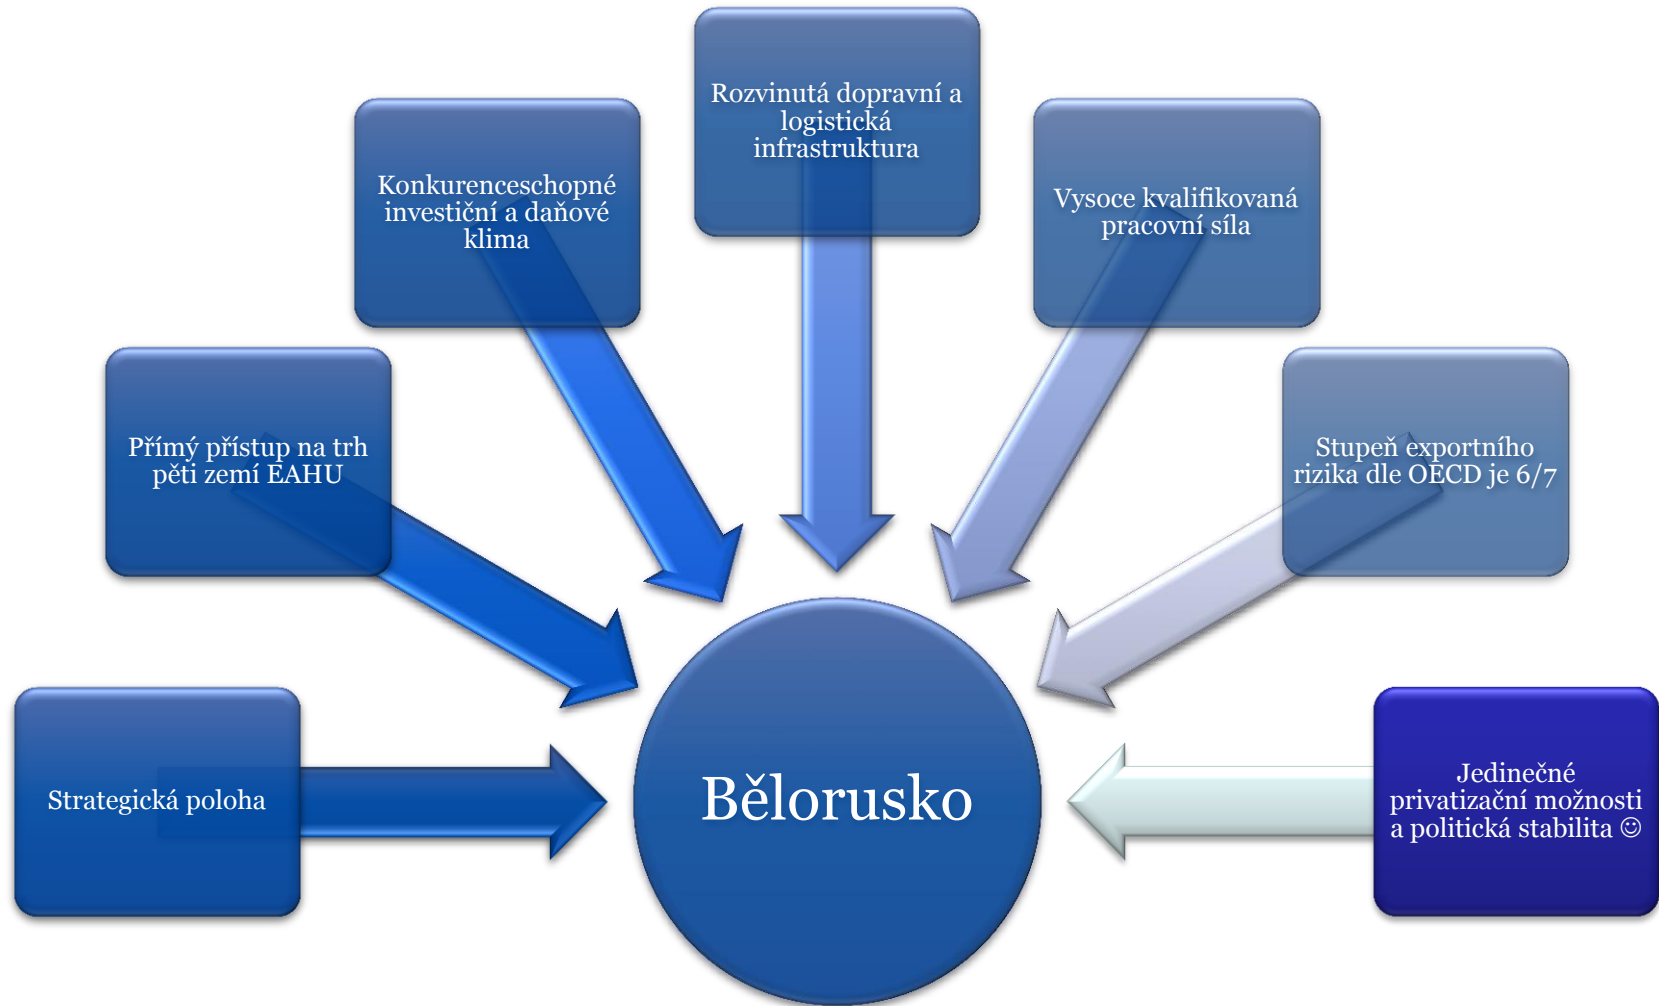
Rozvinutá dopravní a logistická infrastruktura

Konkurenceschopné investiční a daňové klima

Vysoce kvalifikovaná pracovní síla

Přímý přístup na trh pěti zemí EAHU

Stupeň exportního rizika dle OECD je 6/7

Strategická poloha

Bělorusko

Jedinečné privatizační možnosti a politická stabilita ☺